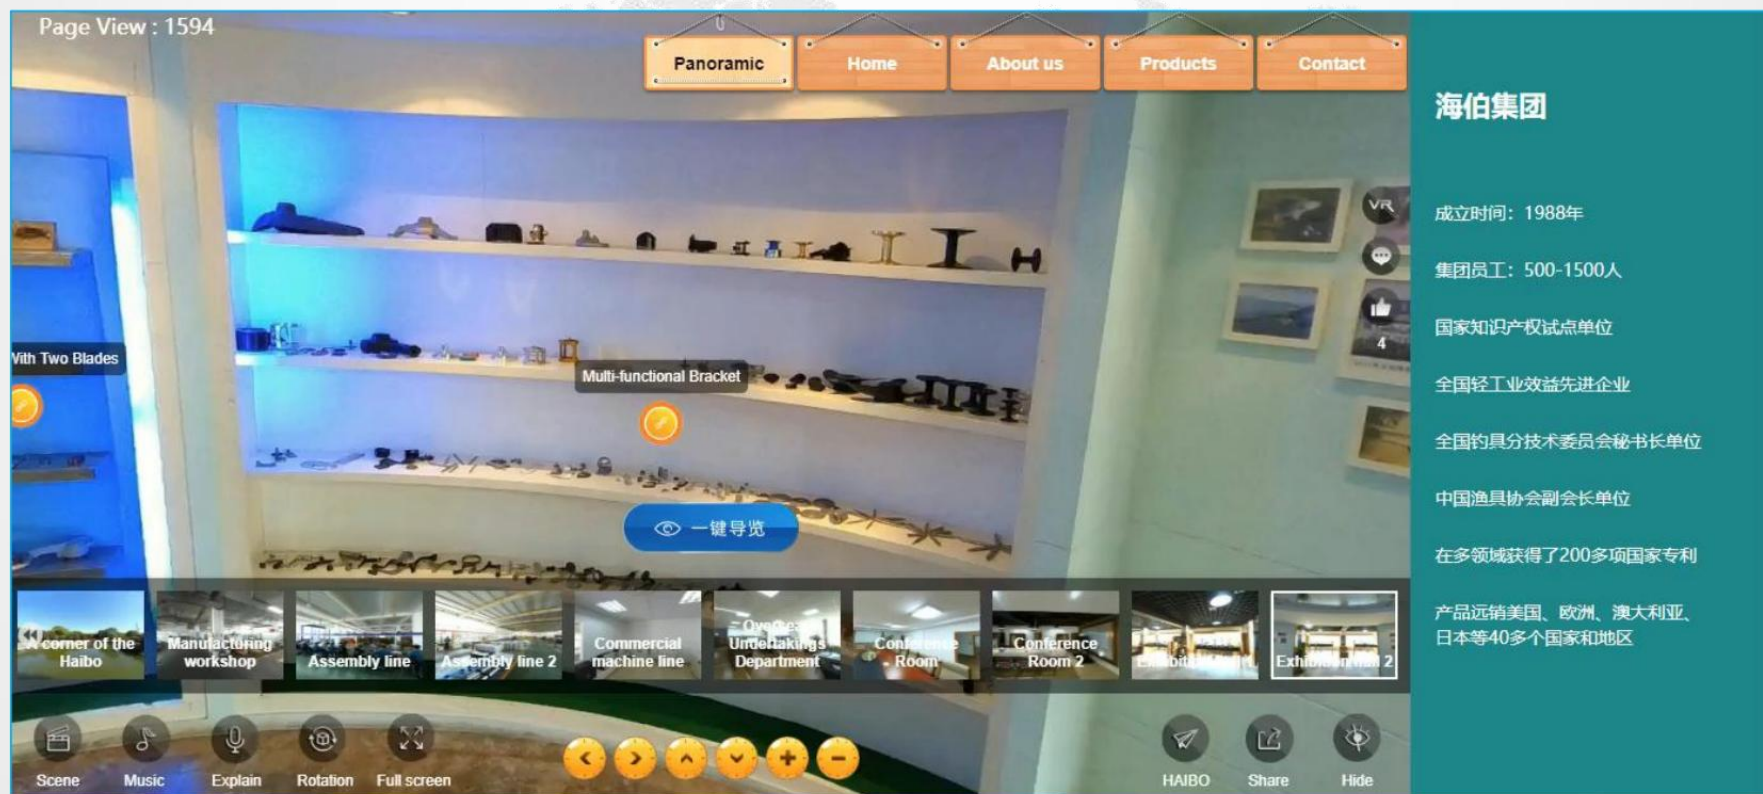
Page View : 1594

Panoramic
Home
About us
Products
Contact

Vith Two Blades

Multi-functional Bracket

一键导览

VR

4

corner of the Haibo
Manufacturing workshop
Assembly line
Assembly line 2
Commercial machine line
Overseas Undertakings Department
Conference Room
Conference Room 2
Exhibition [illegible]
Exhibition hall 2

Scene
Music
Explain
Rotation
Full screen

HAIBO
Share
Hide

海伯集团

成立时间：1988年

集团员工：500-1500人

国家知识产权试点单位

全国轻工业效益先进企业

全国钓具分技术委员会秘书长单位

中国渔具协会副会长单位

在多领域获得了200多项国家专利

产品远销美国、欧洲、澳大利亚、日本等40多个国家和地区